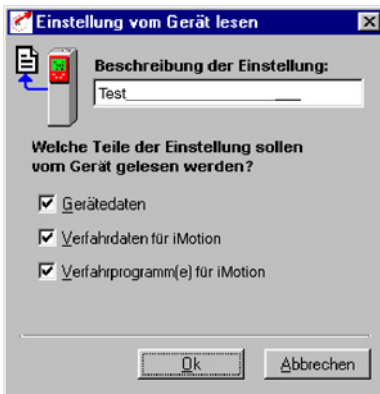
Einstellung vom Gerät lesen

Beschreibung der Einstellung:

Test___________________

Welche Teile der Einstellung sollen vom Gerät gelesen werden?

☑ Gerätedaten

☑ Verfahrdaten für iMotion

☑ Verfahrprogramm(e) für iMotion

Ok

Abbrechen